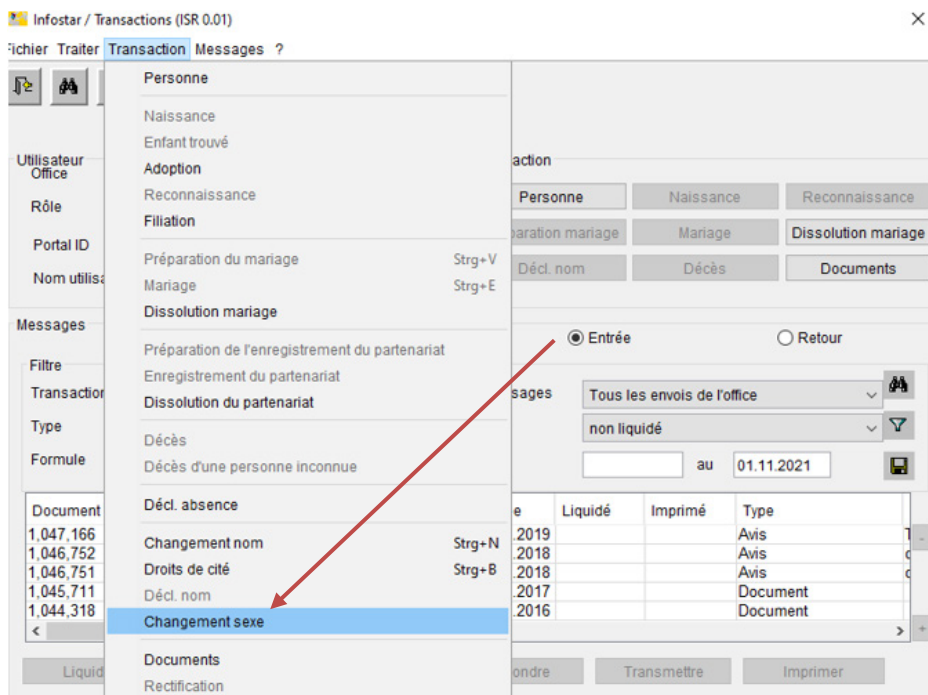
Infostar / Transactions (ISR 0.01)

ichier Traiter Transaction Messages ?

Personne

Naissance
Enfant trouvé
Adoption
Reconnaissance
Filiation

Préparation du mariage Strg+V
Mariage Strg+E
Dissolution mariage

Préparation de l'enregistrement du partenariat
Enregistrement du partenariat
Dissolution du partenariat

Décès
Décès d'une personne inconnue

Décl. absence

Changement nom Strg+N
Droits de cité Strg+B
Décl. nom
Changement sexe

Documents
Rectification

Utilisateur
Office
Rôle
Portal ID
Nom utilisa

action
Personne Naissance Reconnaissance
paration mariage Mariage Dissolution mariage
Décl. nom Décès Documents

Messages
Entrée Retour

Filtre
Transactio
Type
Formule

sages Tous les envois de l'office
non liquidé
au 01.11.2021

| Document | e | Liquidé | Imprimé | Type |
|---|---|---|---|---|
| 1,047,166 | .2019 | | | Avis |
| 1,046,752 | .2018 | | | Avis |
| 1,046,751 | .2018 | | | Avis |
| 1,045,711 | .2017 | | | Document |
| 1,044,318 | .2016 | | | Document |

Liqui ondre Transmettre Imprimer